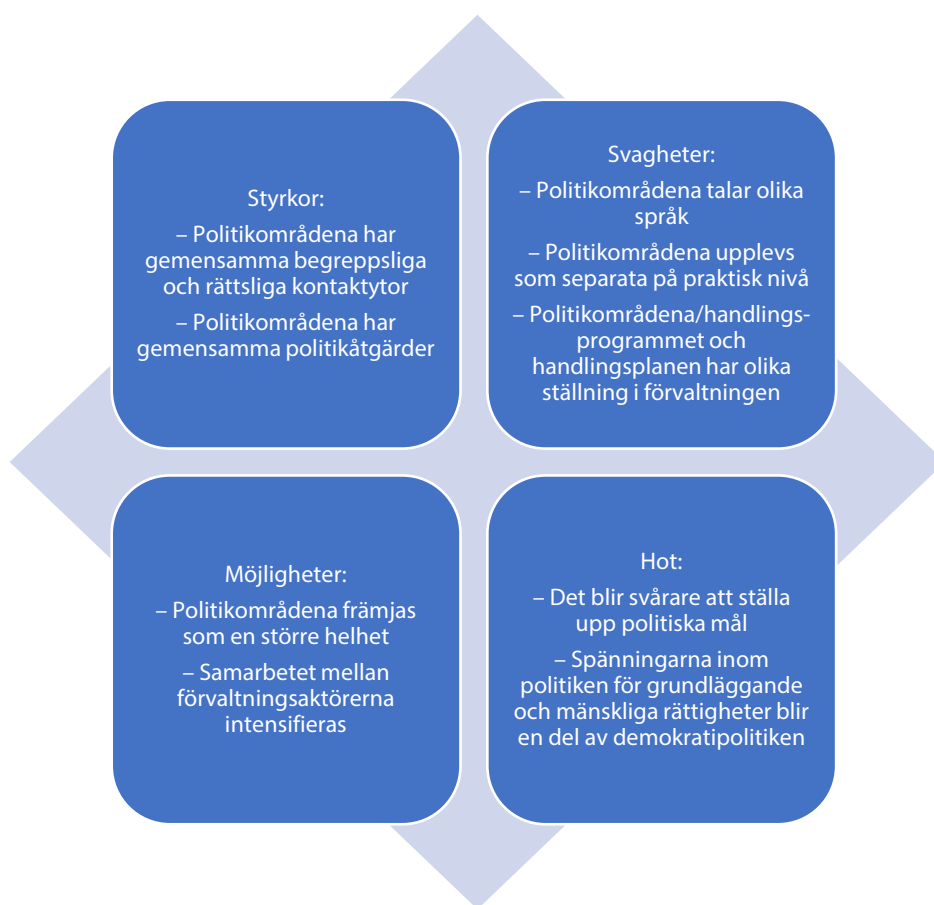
Styrkor:
– Politikområdena har gemensamma begreppsliga och rättsliga kontaktytor
– Politikområdena har gemensamma politikåtgärder

Svagheter:
– Politikområdena talar olika språk
– Politikområdena upplevs som separata på praktisk nivå
– Politikområdena/handlingsprogrammet och handlingsplanen har olika ställning i förvaltningen

Möjligheter:
– Politikområdena främjas som en större helhet
– Samarbetet mellan förvaltningsaktörerna intensifieras

Hot:
– Det blir svårare att ställa upp politiska mål
– Spänningarna inom politiken för grundläggande och mänskliga rättigheter blir en del av demokratipolitiken